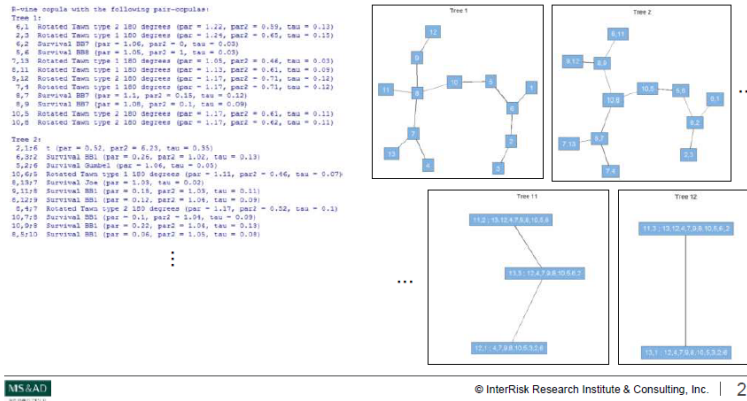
R-vine copula with the following pair-copulas:
Tree 1:
6,1 Rotated Tawn type 2 180 degrees (par = 1.22, par2 = 0.59, tau = 0.13)
2,3 Rotated Tawn type 2 180 degrees (par = 1.24, par2 = 0.65, tau = 0.15)
6,2 Survival BB7 (par = 1.06, par2 = 0, tau = 0.03)
5,6 Survival BB8 (par = 1.06, par2 = 1, tau = 0.03)
7,13 Rotated Tawn type 1 180 degrees (par = 1.05, par2 = 0.46, tau = 0.03)
8,11 Rotated Tawn type 1 180 degrees (par = 1.13, par2 = 0.41, tau = 0.09)
9,12 Rotated Tawn type 2 180 degrees (par = 1.17, par2 = 0.71, tau = 0.12)
7,4 Rotated Tawn type 1 180 degrees (par = 1.17, par2 = 0.71, tau = 0.12)
8,7 Survival BB7 (par = 1.1, par2 = 0.15, tau = 0.12)
8,9 Survival BB7 (par = 1.08, par2 = 0.1, tau = 0.09)
10,5 Rotated Tawn type 2 180 degrees (par = 1.17, par2 = 0.61, tau = 0.11)
10,8 Rotated Tawn type 2 180 degrees (par = 1.17, par2 = 0.62, tau = 0.11)

Tree 2:
2,1;6 t (par = 0.52, par2 = 6.25, tau = 0.35)
6,3;2 Survival BB1 (par = 0.26, par2 = 1.02, tau = 0.13)
5,2;6 Survival Gumbel (par = 1.06, tau = 0.05)
10,6;5 Rotated Tawn type 1 180 degrees (par = 1.11, par2 = 0.46, tau = 0.07)
8,13;7 Survival Joe (par = 1.03, tau = 0.02)
9,11;8 Survival BB1 (par = 0.15, par2 = 1.03, tau = 0.11)
8,12;9 Survival BB1 (par = 0.12, par2 = 1.04, tau = 0.09)
8,4;7 Rotated Tawn type 2 180 degrees (par = 1.17, par2 = 0.52, tau = 0.1)
10,7;8 Survival BB1 (par = 0.1, par2 = 1.04, tau = 0.09)
10,9;8 Survival BB1 (par = 0.22, par2 = 1.04, tau = 0.13)
6,5;10 Survival BB1 (par = 0.06, par2 = 1.05, tau = 0.08)
⋮

Tree 1
12
9
11
8
10
5
1
6
7
2
13
4
3

Tree 2
6,11
9,12
8,9
10,5
5,6
6,1
10,8
6,2
8,7
7,13
2,3
7,4
…

…
Tree 11
11,2 ; 13,12,4,7,9,8,10,5,6,3
11,3 ; 12,4,7,9,8,10,5,6,2
12,1 ; 4,7,9,8,10,5,3,2,6

Tree 12
11,3 ; 13,12,4,7,9,8,10,5,6,2
13,1 ; 12,4,7,9,8,10,5,3,2,6

MS&AD
© InterRisk Research Institute & Consulting, Inc. | 2